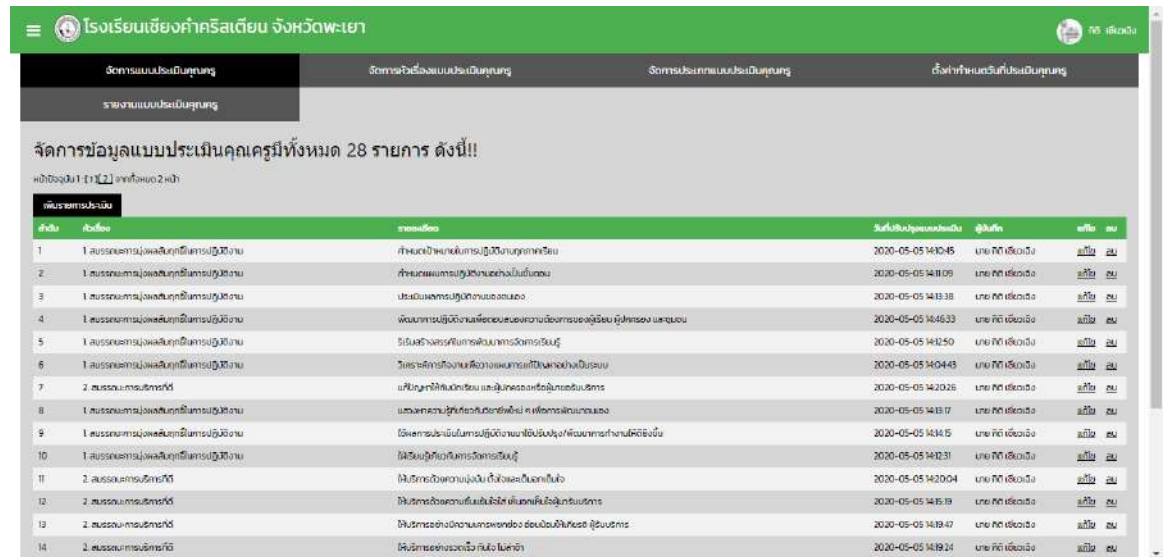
โรงเรียนเชียงคำคริสเตียน จังหวัดพะเยา

กิติ เชียงเงิน

จัดการแบบประเมินคุณครู | จัดการหัวเรื่องแบบประเมินคุณครู | จัดการประเภทแบบประเมินคุณครู | ตั้งค่ากำหนดวันที่ประเมินคุณครู

รายงานแบบประเมินคุณครู

จัดการข้อมูลแบบประเมินคุณครูมีทั้งหมด 28 รายการ ดังนี้!!

หน้าปัจจุบัน 1 -[1] [2] จากทั้งหมด 2 หน้า

เพิ่มรายการประเมิน

| ลำดับ | หัวเรื่อง | รายละเอียด | วันที่ปรับปรุงแบบประเมิน | ผู้บันทึก | แก้ไข | ลบ |
|---|---|---|---|---|---|---|
| 1 | 1 สมรรถนะการมุ่งผลสัมฤทธิ์ในการปฏิบัติงาน | กำหนดเป้าหมายในการปฏิบัติงานทุกภาคเรียน | 2020-05-05 14:10:45 | นาย กิติ เชียงเงิน | แก้ไข | ลบ |
| 2 | 1 สมรรถนะการมุ่งผลสัมฤทธิ์ในการปฏิบัติงาน | กำหนดแผนการปฏิบัติงานอย่างเป็นขั้นตอน | 2020-05-05 14:11:09 | นาย กิติ เชียงเงิน | แก้ไข | ลบ |
| 3 | 1 สมรรถนะการมุ่งผลสัมฤทธิ์ในการปฏิบัติงาน | ประเมินผลการปฏิบัติงานของตนเอง | 2020-05-05 14:13:38 | นาย กิติ เชียงเงิน | แก้ไข | ลบ |
| 4 | 1 สมรรถนะการมุ่งผลสัมฤทธิ์ในการปฏิบัติงาน | พัฒนาการปฏิบัติงานเพื่อตอบสนองความต้องการของผู้เรียน ผู้ปกครอง และชุมชน | 2020-05-05 14:46:33 | นาย กิติ เชียงเงิน | แก้ไข | ลบ |
| 5 | 1 สมรรถนะการมุ่งผลสัมฤทธิ์ในการปฏิบัติงาน | ริเริ่มสร้างสรรค์ในการพัฒนาการจัดการเรียนรู้ | 2020-05-05 14:12:50 | นาย กิติ เชียงเงิน | แก้ไข | ลบ |
| 6 | 1 สมรรถนะการมุ่งผลสัมฤทธิ์ในการปฏิบัติงาน | วิเคราะห์การทำงานเพื่อวางแผนการแก้ปัญหาอย่างเป็นระบบ | 2020-05-05 14:04:43 | นาย กิติ เชียงเงิน | แก้ไข | ลบ |
| 7 | 2. สมรรถนะการบริการที่ดี | แก้ปัญหาให้กับนักเรียน และผู้ปกครองหรือผู้มารับบริการ | 2020-05-05 14:20:26 | นาย กิติ เชียงเงิน | แก้ไข | ลบ |
| 8 | 1 สมรรถนะการมุ่งผลสัมฤทธิ์ในการปฏิบัติงาน | แสวงหาความรู้ใหม่เกี่ยวกับวิชาที่สอน ฯ เพื่อการพัฒนาตนเอง | 2020-05-05 14:13:17 | นาย กิติ เชียงเงิน | แก้ไข | ลบ |
| 9 | 1 สมรรถนะการมุ่งผลสัมฤทธิ์ในการปฏิบัติงาน | ใช้ผลการประเมินในการปฏิบัติงานมาใช้ปรับปรุง/พัฒนาการทำงานให้ดียิ่งขึ้น | 2020-05-05 14:14:15 | นาย กิติ เชียงเงิน | แก้ไข | ลบ |
| 10 | 1 สมรรถนะการมุ่งผลสัมฤทธิ์ในการปฏิบัติงาน | ให้เรียนรู้เกี่ยวกับการจัดการเรียนรู้ | 2020-05-05 14:12:31 | นาย กิติ เชียงเงิน | แก้ไข | ลบ |
| 11 | 2. สมรรถนะการบริการที่ดี | ให้บริการด้วยความมุ่งมั่น ตั้งใจและเต็มใจ | 2020-05-05 14:20:04 | นาย กิติ เชียงเงิน | แก้ไข | ลบ |
| 12 | 2. สมรรถนะการบริการที่ดี | ให้บริการด้วยความยิ้มแย้มแจ่มใส พึงพอใจแก่ผู้มารับบริการ | 2020-05-05 14:15:19 | นาย กิติ เชียงเงิน | แก้ไข | ลบ |
| 13 | 2. สมรรถนะการบริการที่ดี | ให้บริการอย่างมีความเสมอภาค ต่อนักเรียนและผู้รับบริการ | 2020-05-05 14:19:47 | นาย กิติ เชียงเงิน | แก้ไข | ลบ |
| 14 | 2. สมรรถนะการบริการที่ดี | ให้บริการอย่างรวดเร็ว ทันใจ ไม่ล่าช้า | 2020-05-05 14:19:24 | นาย กิติ เชียงเงิน | แก้ไข | ลบ |